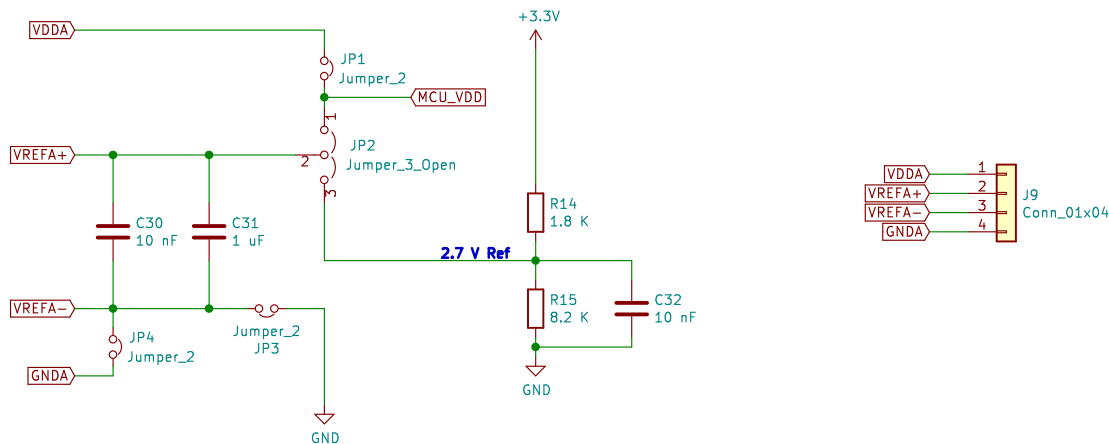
VDDA
JP1
Jumper_2
MCU_VDD
1
JP2
Jumper_3_Open
VREFA+
2
3
C30
10 nF
C31
1 uF
VREFA−
JP4
Jumper_2
Jumper_2
JP3
GNDA
GND
+3.3V
R14
1.8 K
2.7 V Ref
R15
8.2 K
C32
10 nF
GND
VDDA
VREFA+
VREFA−
GNDA
1
2
3
4
J9
Conn_01x04